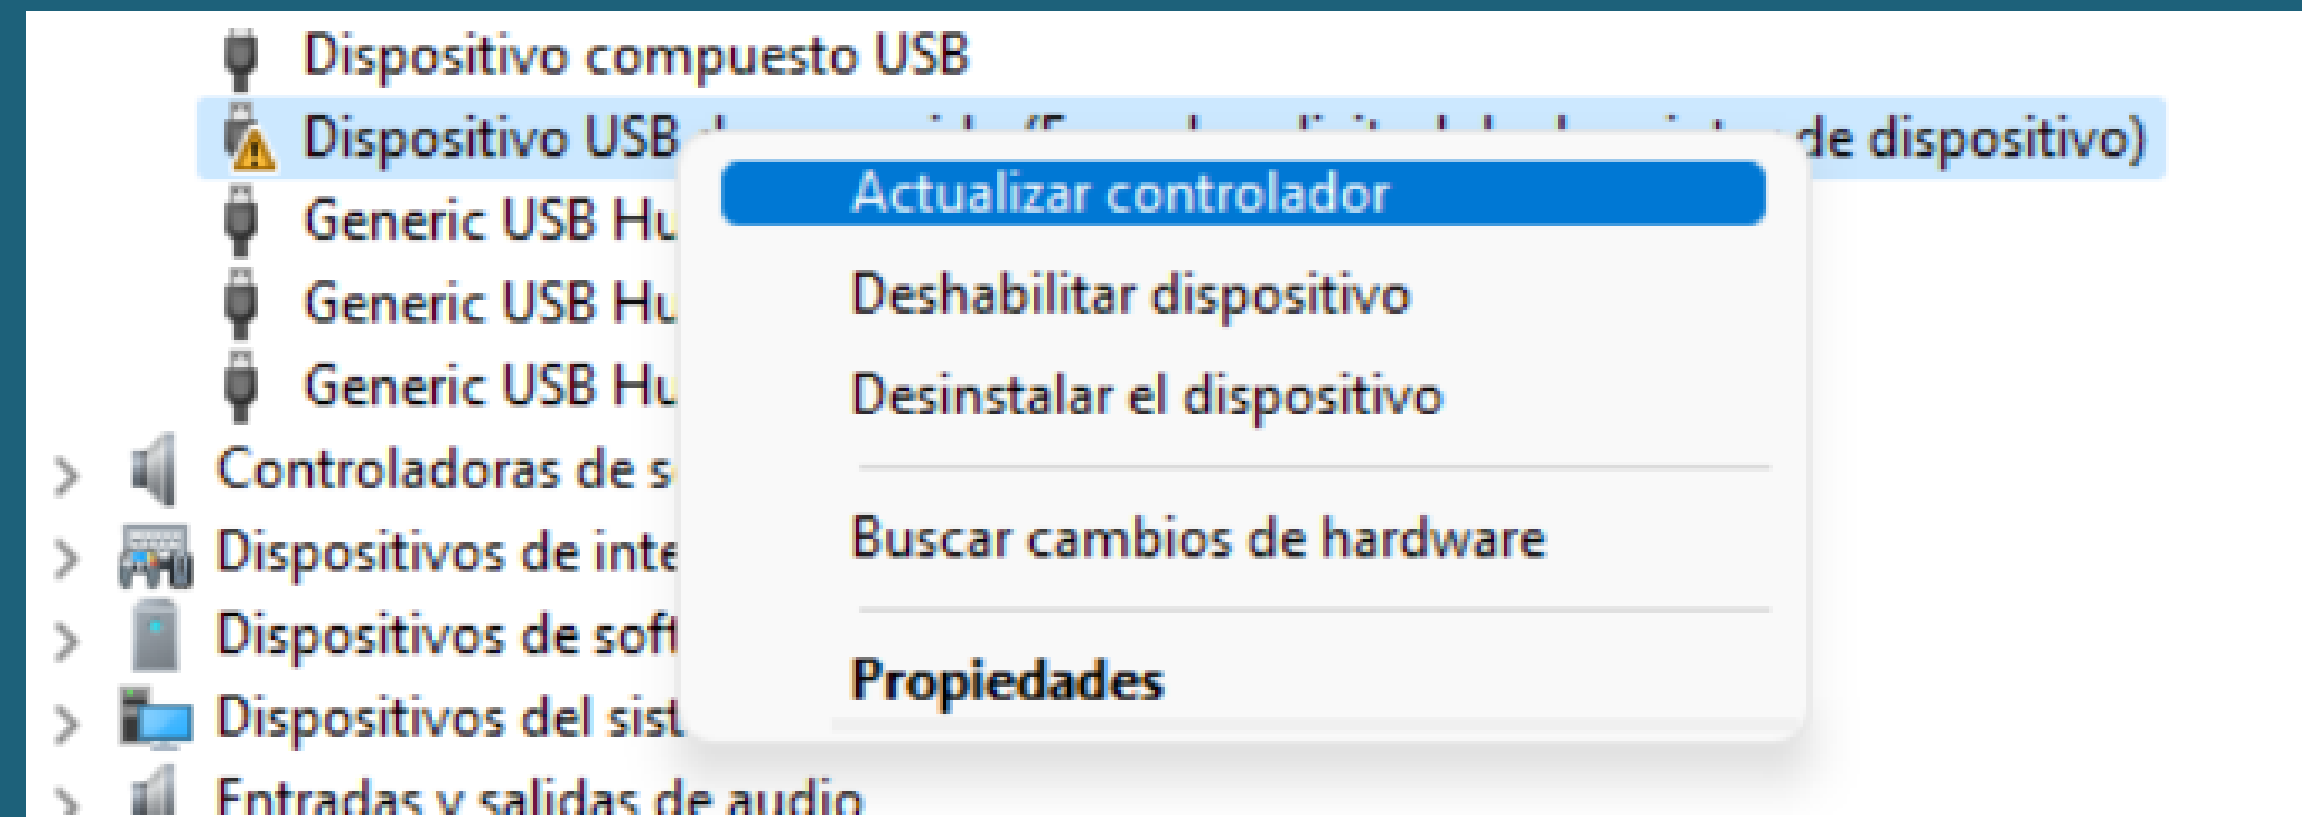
Dispositivo compuesto USB
Dispositivo USB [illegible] de dispositivo)
Generic USB Hu
Generic USB Hu
Generic USB Hu
Controladoras de s
Dispositivos de inte
Dispositivos de soft
Dispositivos del sist
Entradas y salidas de audio

Actualizar controlador
Deshabilitar dispositivo
Desinstalar el dispositivo
Buscar cambios de hardware
Propiedades